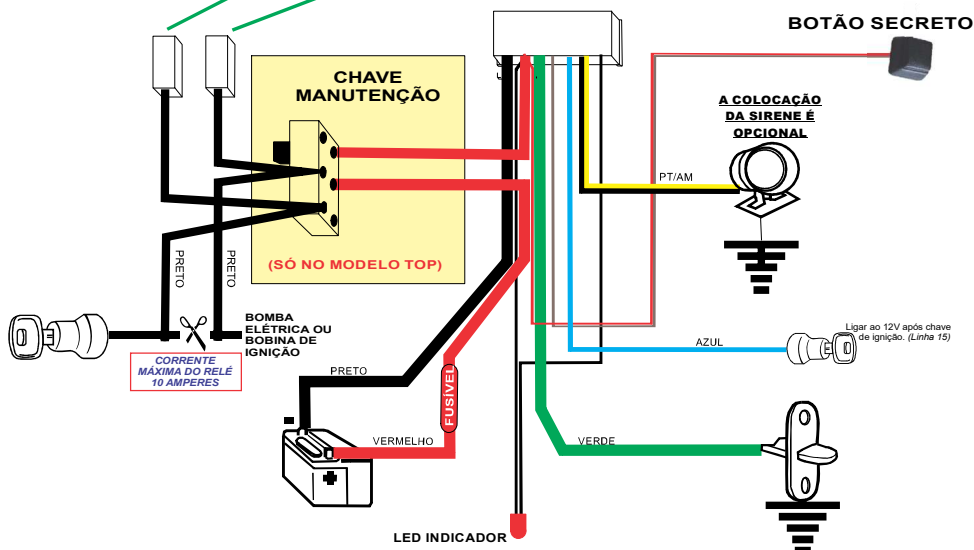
BOTÃO SECRETO

CHAVE MANUTENÇÃO

(SÓ NO MODELO TOP)

A COLOCAÇÃO DA SIRENE É OPCIONAL

PT/AM

PRETO

PRETO

BOMBA ELÉTRICA OU BOBINA DE IGNIÇÃO

CORRENTE MÁXIMA DO RELÉ 10 AMPERES

AZUL

Ligar ao 12V após chave de ignição. (Linha 15)

PRETO

FUSÍVEL

-

+

VERMELHO

VERDE

LED INDICADOR